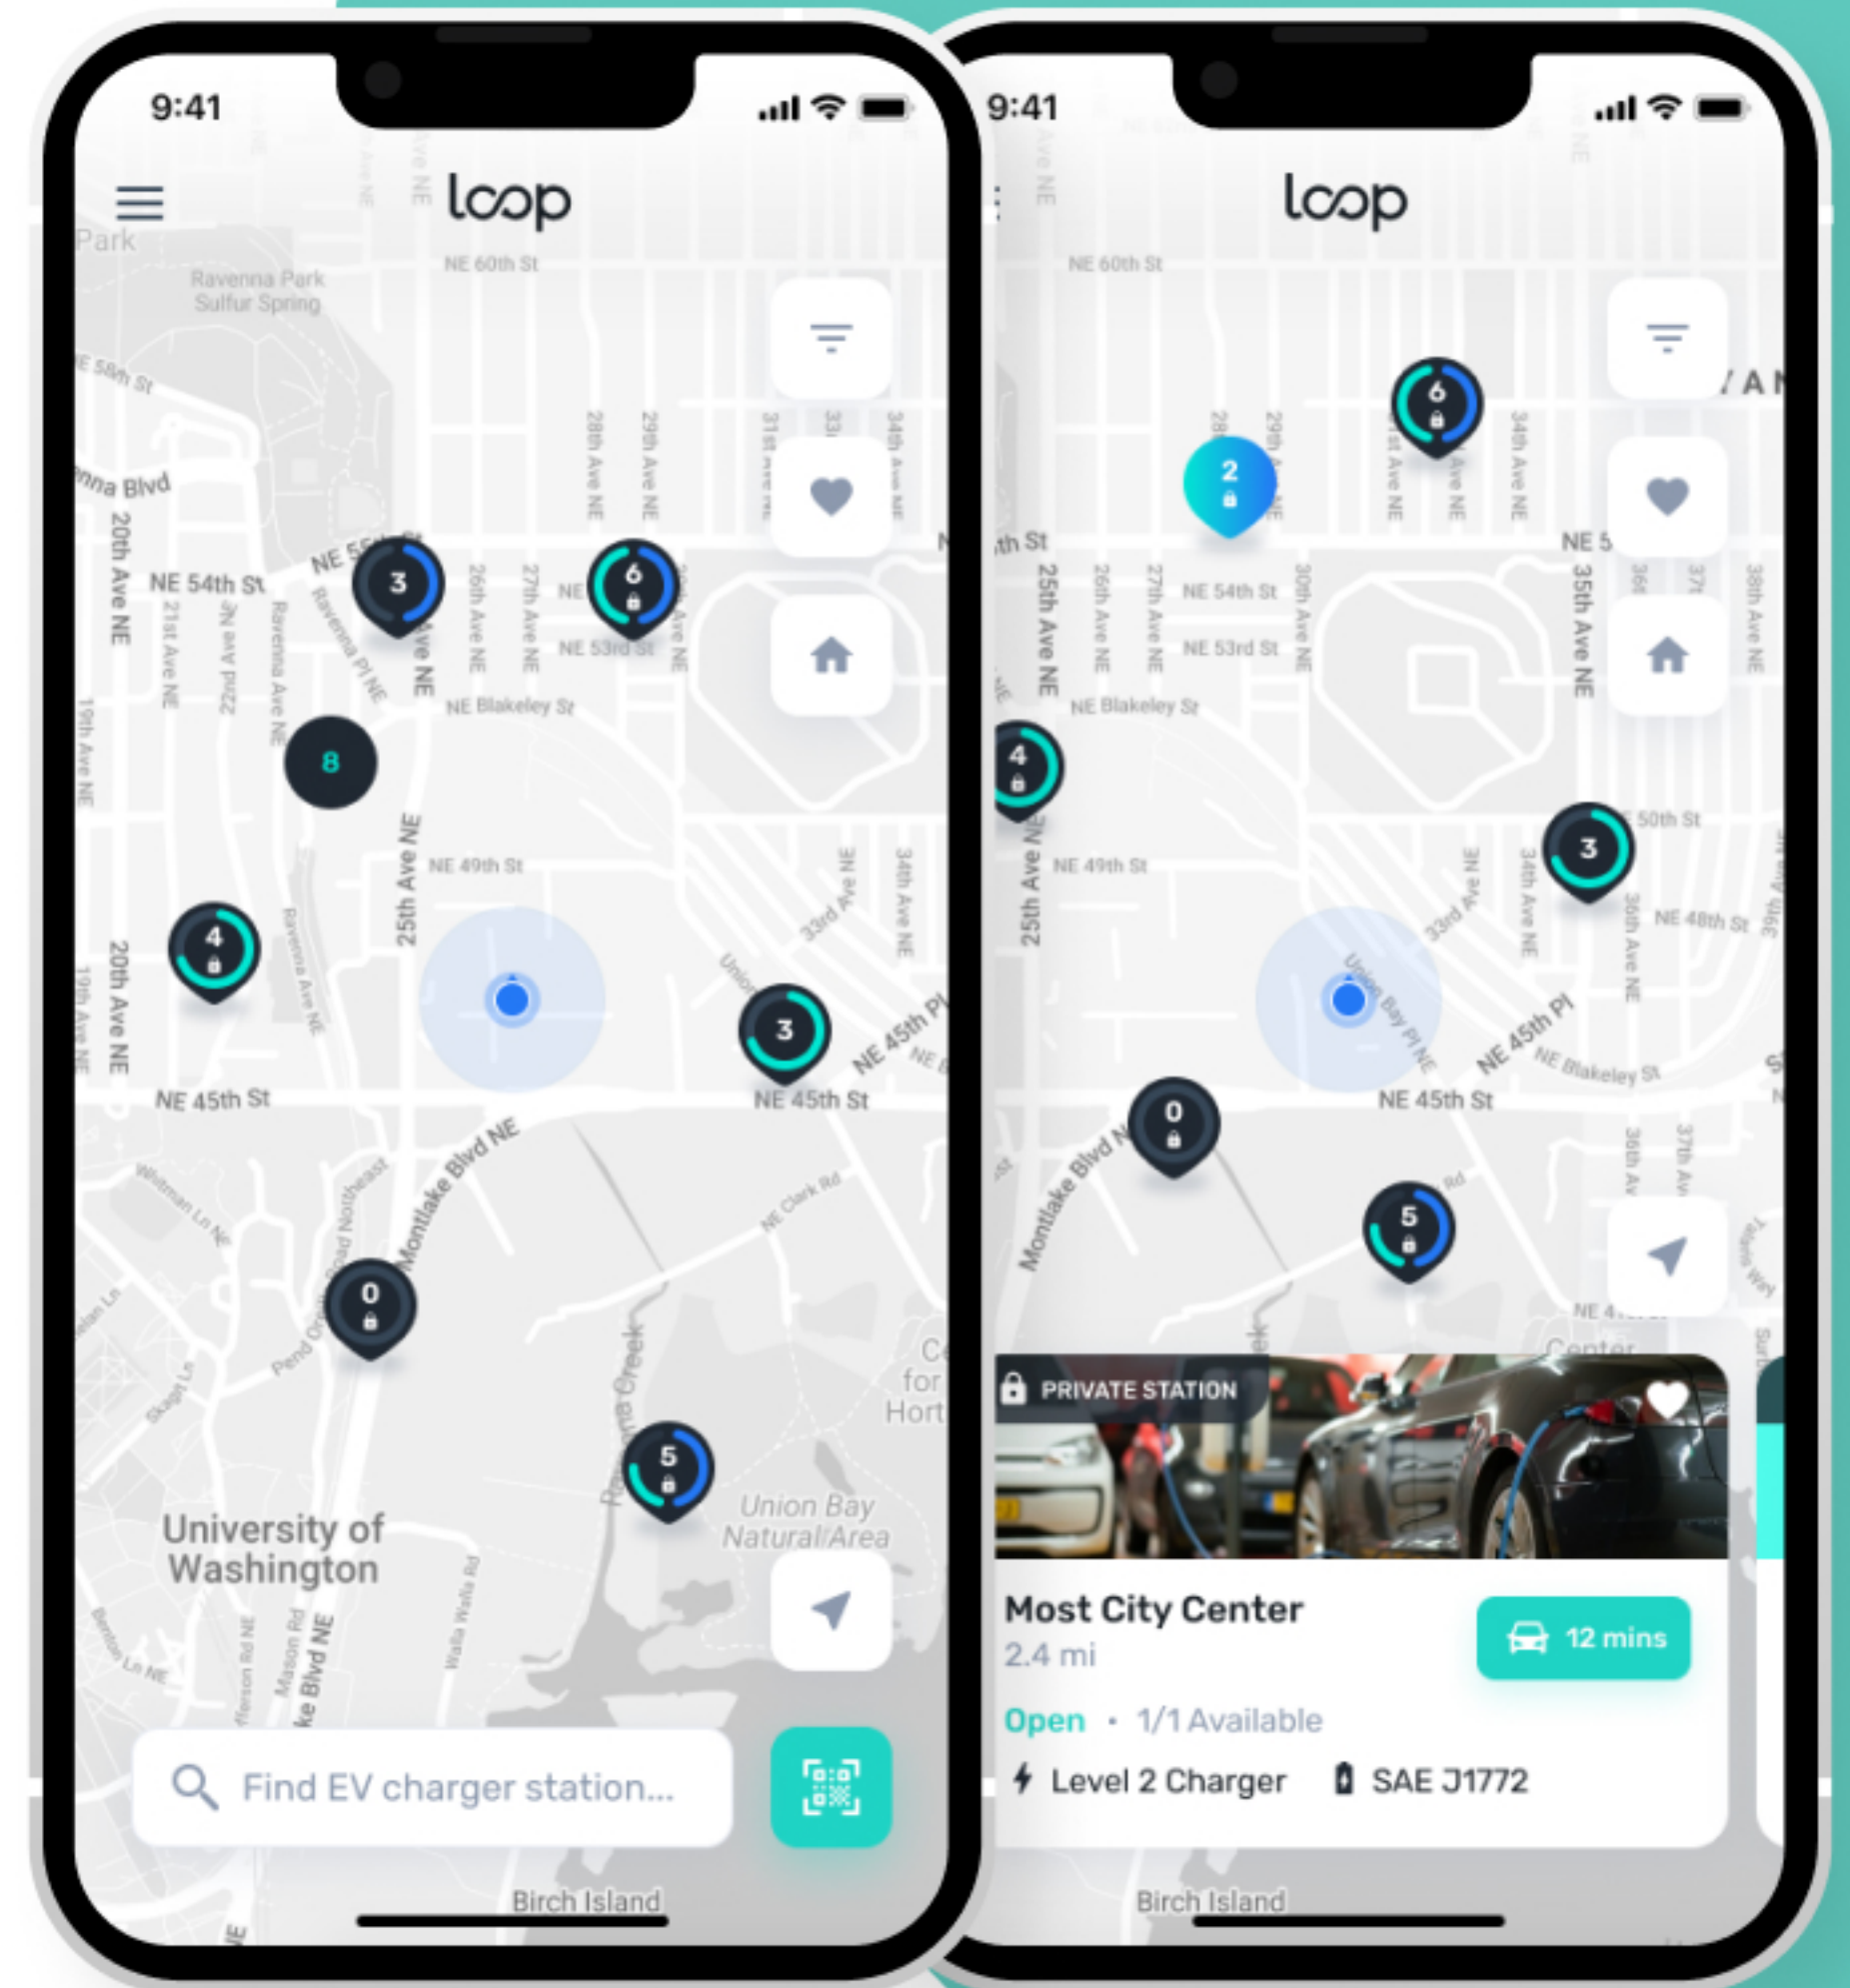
9:41

loop

Park

Ravenna Park Sulfur Spring

NE 60th St

NE 58th St

nna Blvd

20th Ave NE

NE 54th St

21st Ave NE

22nd Ave NE

Ravenna Ave NE

Ravenna Pl NE

NE 55th St

3

25th Ave NE

26th Ave NE

27th Ave NE

28th Ave NE

29th Ave NE

31st Ave NE

34th Ave NE

6

NE 53rd St

NE Blakeley St

8

19th Ave NE

NE 49th St

4

33rd Ave NE

34th Ave NE

3

NE 45th Pl

NE 45th St

NE 45th St

Montlake Blvd NE

NE Clark Rd

Whitman Ln NE

0

5

Union Bay Natural Area

University of Washington

Find EV charger station...

Birch Island

9:41

loop

NE 60th St

6

2

NE 54th St

NE 53rd St

NE Blakeley St

25th Ave NE

35th Ave NE

38th Ave NE

4

NE 49th St

3

NE 50th St

NE 48th St

Union Bay Pl NE

NE 45th Pl

NE Blakeley St

NE 45th St

0

5

Montlake Blvd NE

PRIVATE STATION

Most City Center

2.4 mi

12 mins

Open • 1/1 Available

Level 2 Charger

SAE J1772

Birch Island